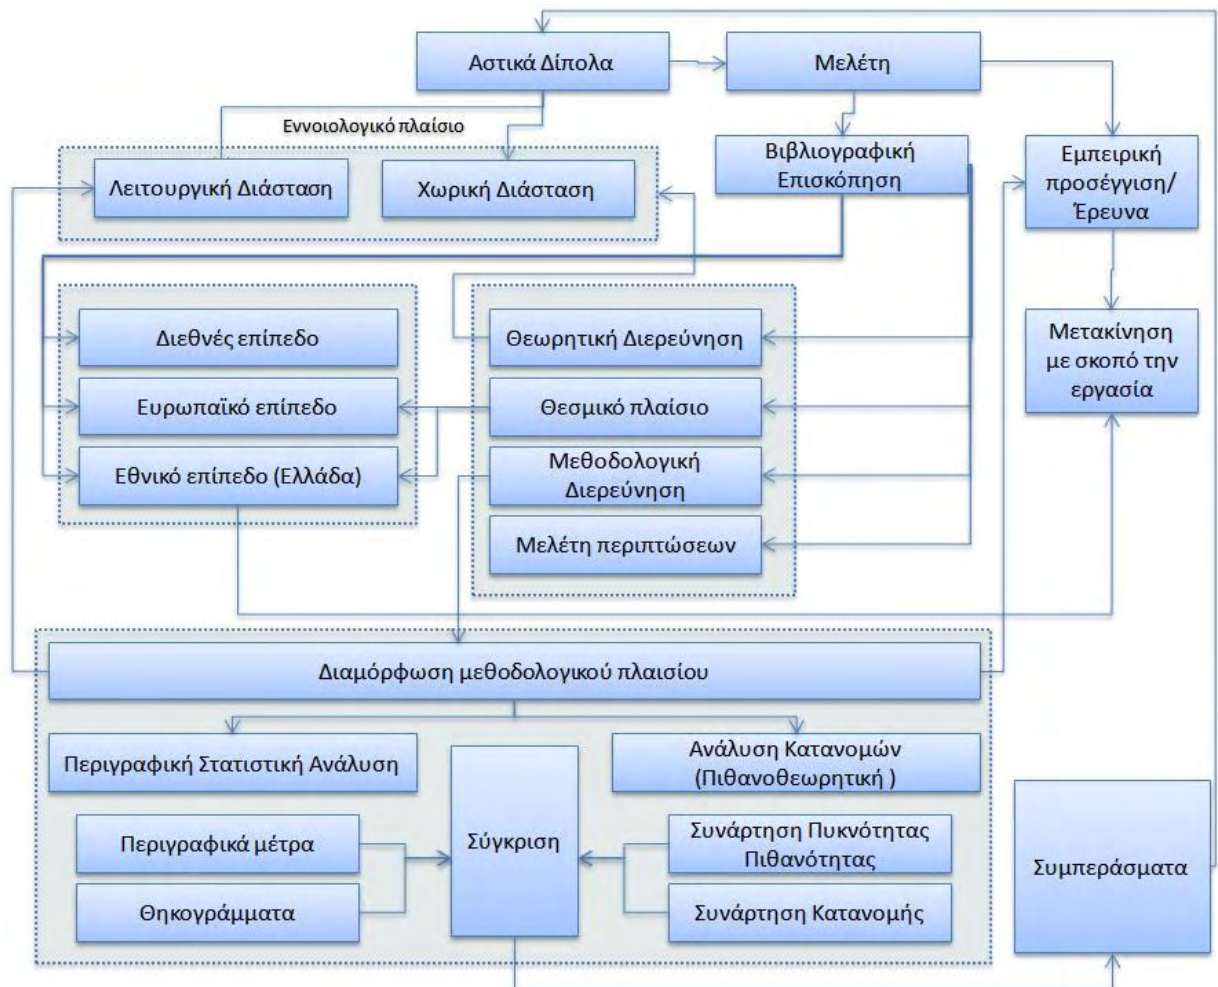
Αστικά Δίπολα

Μελέτη

Εννοιολογικό πλαίσιο

Λειτουργική Διάσταση

Χωρική Διάσταση

Βιβλιογραφική Επισκόπηση

Εμπειρική προσέγγιση/ Έρευνα

Διεθνές επίπεδο

Ευρωπαϊκό επίπεδο

Εθνικό επίπεδο (Ελλάδα)

Θεωρητική Διερεύνηση

Θεσμικό πλαίσιο

Μεθοδολογική Διερεύνηση

Μελέτη περιπτώσεων

Μετακίνηση με σκοπό την εργασία

Διαμόρφωση μεθοδολογικού πλαισίου

Περιγραφική Στατιστική Ανάλυση

Ανάλυση Κατανομών (Πιθανοθεωρητική )

Περιγραφικά μέτρα

Θηκογράμματα

Σύγκριση

Συνάρτηση Πυκνότητας Πιθανότητας

Συνάρτηση Κατανομής

Συμπεράσματα